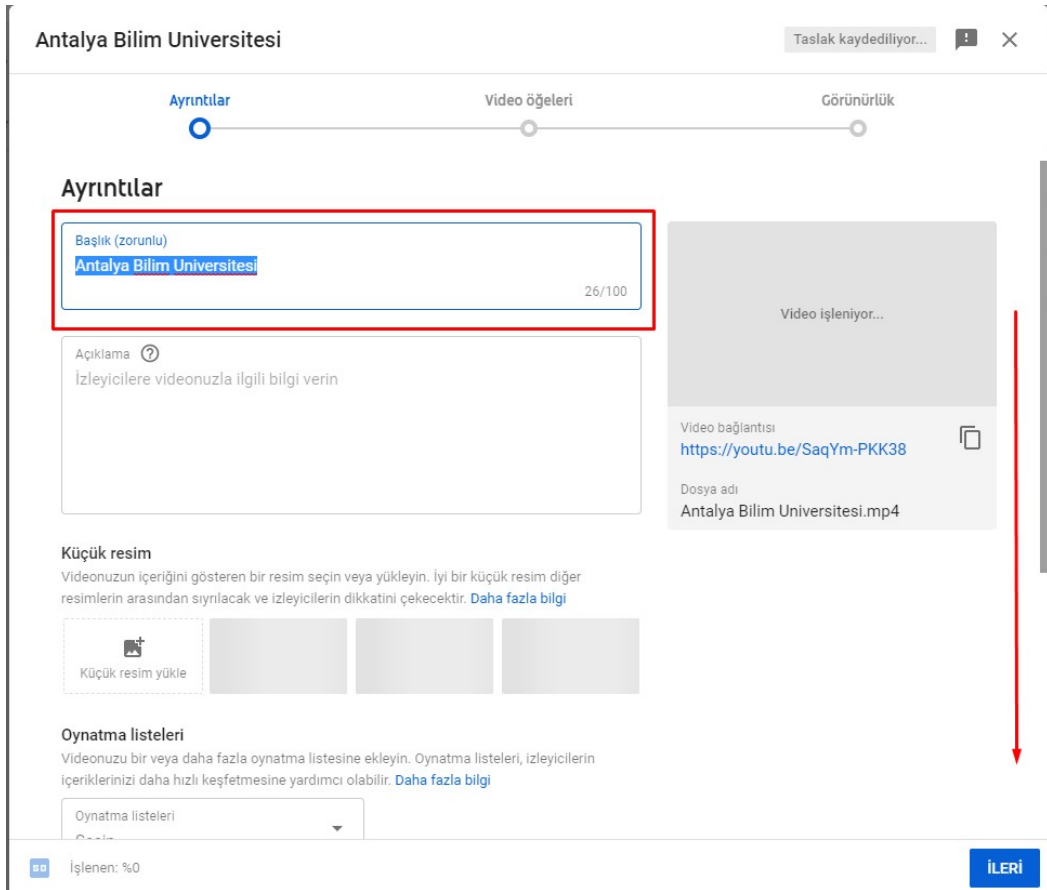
Antalya Bilim Universitesi

Taslak kaydediliyor...

Ayrıntılar

Video öğeleri

Görünürlük

Ayrıntılar

Başlık (zorunlu)

Antalya Bilim Universitesi

26/100

Açıklama

İzleyicilere videonuzla ilgili bilgi verin

Video işleniyor...

Video bağlantısı

https://youtu.be/SaqYm-PKK38

Dosya adı

Antalya Bilim Universitesi.mp4

Küçük resim

Videonuzun içeriğini gösteren bir resim seçin veya yükleyin. İyi bir küçük resim diğer resimlerin arasından sıyrılacak ve izleyicilerin dikkatini çekecektir. Daha fazla bilgi

Küçük resim yükle

Oynatma listeleri

Videonuzu bir veya daha fazla oynatma listesine ekleyin. Oynatma listeleri, izleyicilerin içeriklerinizi daha hızlı keşfetmesine yardımcı olabilir. Daha fazla bilgi

Oynatma listeleri

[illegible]

İşlenen: %0

İLERİ